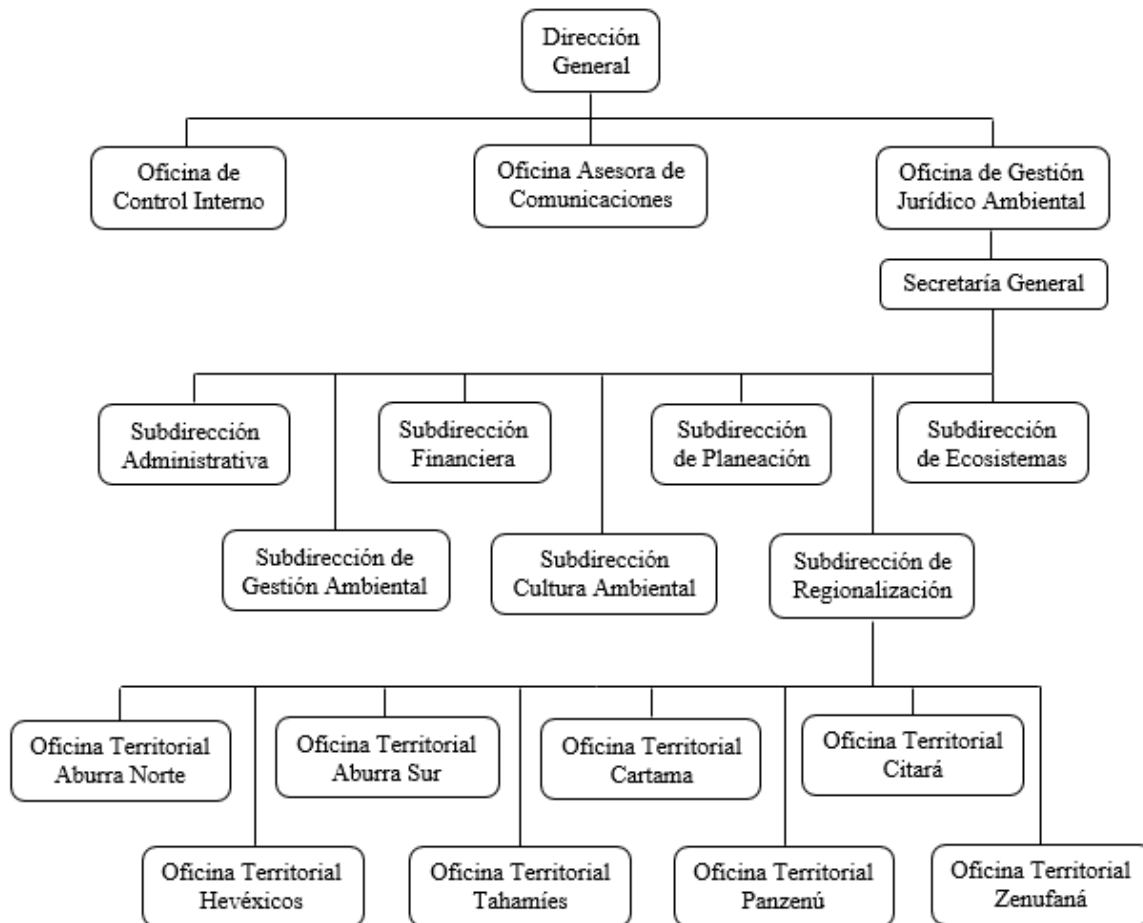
Dirección General

Oficina de Control Interno

Oficina Asesora de Comunicaciones

Oficina de Gestión Jurídico Ambiental

Secretaría General

Subdirección Administrativa

Subdirección Financiera

Subdirección de Planeación

Subdirección de Ecosistemas

Subdirección de Gestión Ambiental

Subdirección Cultura Ambiental

Subdirección de Regionalización

Oficina Territorial Aburra Norte

Oficina Territorial Aburra Sur

Oficina Territorial Cartama

Oficina Territorial Citará

Oficina Territorial Hevéxicos

Oficina Territorial Tahamíes

Oficina Territorial Panzenú

Oficina Territorial Zenufaná